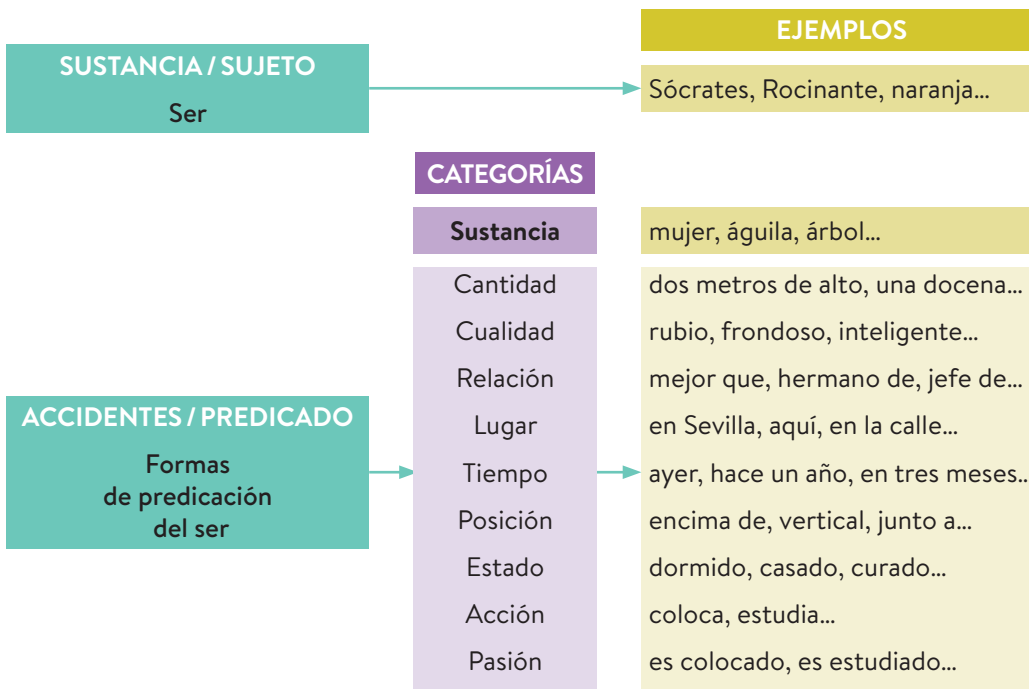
EJEMPLOS

SUSTANCIA / SUJETO
Ser

Sócrates, Rocinante, naranja…

CATEGORÍAS

| Sustancia | mujer, águila, árbol… |
|---|---|
| Cantidad | dos metros de alto, una docena… |
| Cualidad | rubio, frondoso, inteligente… |
| Relación | mejor que, hermano de, jefe de… |
| Lugar | en Sevilla, aquí, en la calle… |
| Tiempo | ayer, hace un año, en tres meses… |
| Posición | encima de, vertical, junto a… |
| Estado | dormido, casado, curado… |
| Acción | coloca, estudia… |
| Pasión | es colocado, es estudiado… |

ACCIDENTES / PREDICADO
Formas de predicación del ser